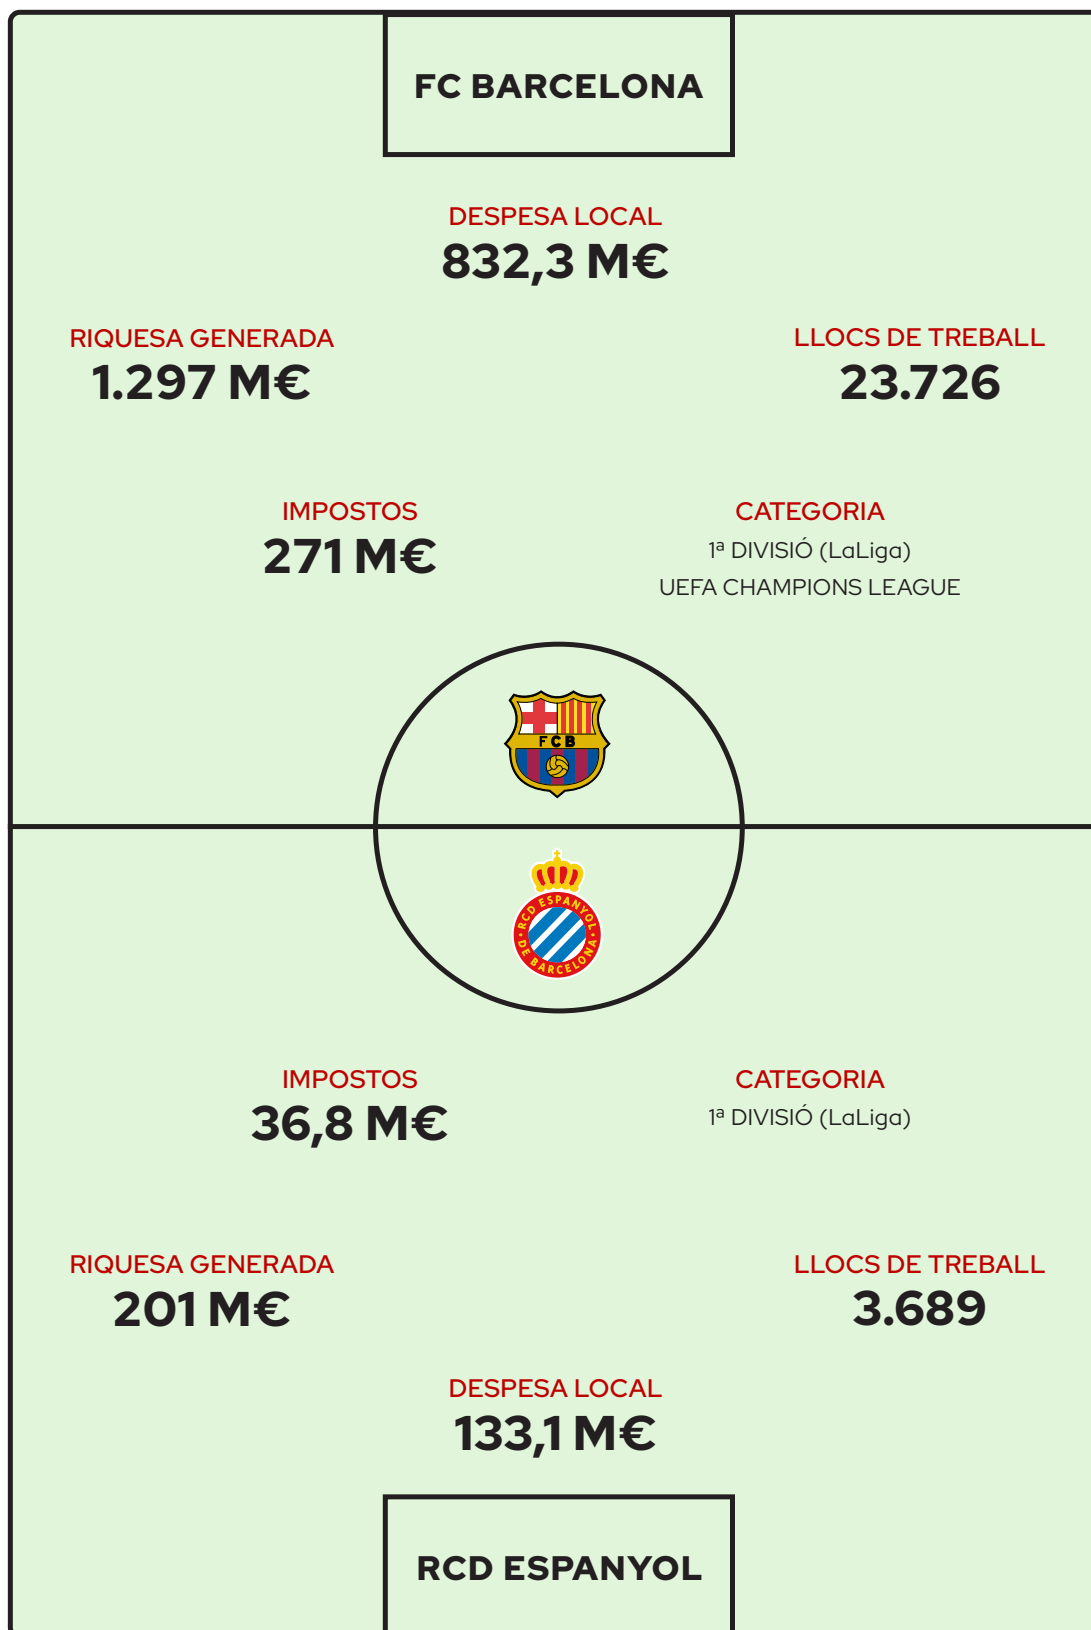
FC BARCELONA

DESPESA LOCAL
832,3 M€

RIQUESA GENERADA
1.297 M€

LLOCS DE TREBALL
23.726

IMPOSTOS
271 M€

CATEGORIA
1ª DIVISIÓ (LaLiga)
UEFA CHAMPIONS LEAGUE

FCB

RCD ESPANYOL DE BARCELONA

IMPOSTOS
36,8 M€

CATEGORIA
1ª DIVISIÓ (LaLiga)

RIQUESA GENERADA
201 M€

LLOCS DE TREBALL
3.689

DESPESA LOCAL
133,1 M€

RCD ESPANYOL